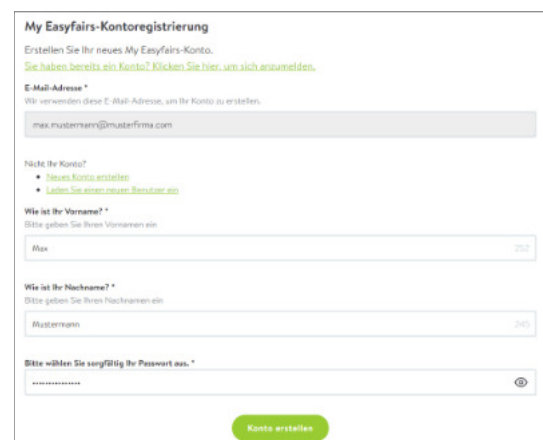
My Easyfairs-Kontoregistrierung

Erstellen Sie Ihr neues My Easyfairs-Konto.

Sie haben bereits ein Konto? Klicken Sie hier, um sich anzumelden.

E-Mail-Adresse *

Wir verwenden diese E-Mail-Adresse, um Ihr Konto zu erstellen.

max.mustermann@musterfirma.com

Nicht Ihr Konto?

- Neues Konto erstellen
- Laden Sie einen neuen Benutzer ein

Wie ist Ihr Vorname? *

Bitte geben Sie Ihren Vornamen ein

Max

252

Wie ist Ihr Nachname? *

Bitte geben Sie Ihren Nachnamen ein

Mustermann

245

Bitte wählen Sie sorgfältig Ihr Passwort aus. *

••••••••••••••

Konto erstellen